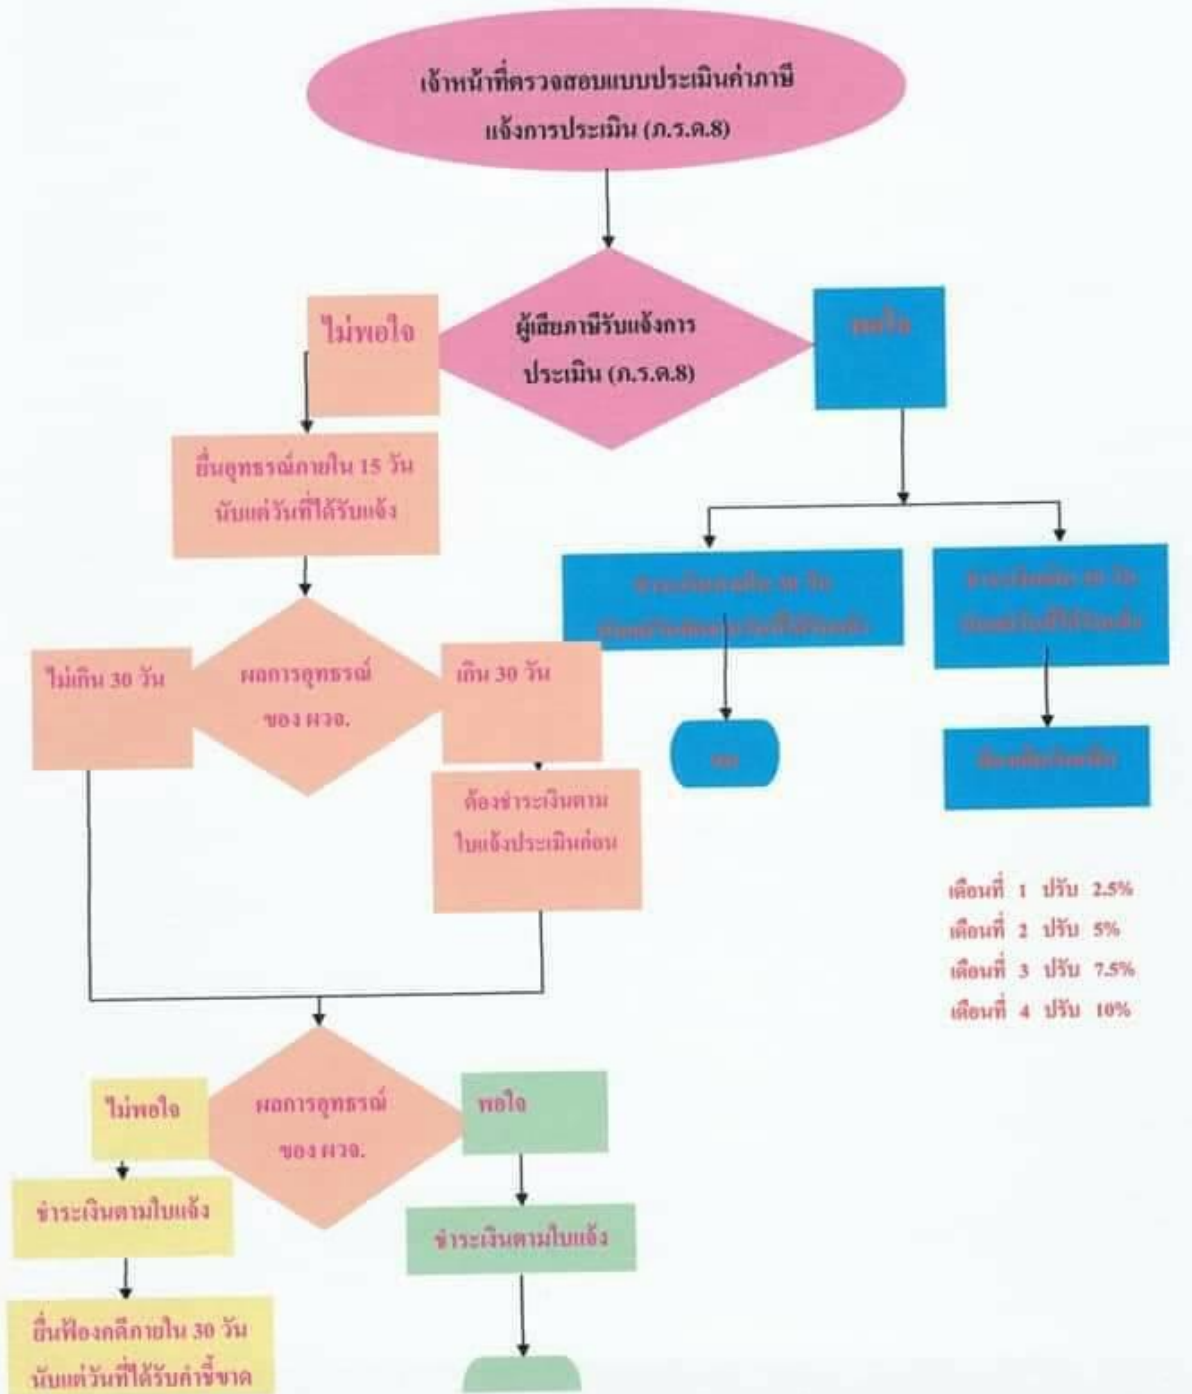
เจ้าหน้าที่ตรวจสอบแบบประเมินค่าภาษี แจ้งการประเมิน (ภ.ร.ด.8)

ผู้เสียภาษีรับแจ้งการประเมิน (ภ.ร.ด.8)

ไม่พอใจ

พอใจ

ยื่นอุทธรณ์ภายใน 15 วัน นับแต่วันที่ได้รับแจ้ง

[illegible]

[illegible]

ผลการอุทธรณ์ ของ ผวจ.

ไม่เกิน 30 วัน

เกิน 30 วัน

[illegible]

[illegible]

ต้องชำระเงินตามใบแจ้งประเมินก่อน

เดือนที่ 1 ปรับ 2.5%
เดือนที่ 2 ปรับ 5%
เดือนที่ 3 ปรับ 7.5%
เดือนที่ 4 ปรับ 10%

ผลการอุทธรณ์ ของ ผวจ.

ไม่พอใจ

พอใจ

ชำระเงินตามใบแจ้ง

ชำระเงินตามใบแจ้ง

ยื่นฟ้องคดีภายใน 30 วัน นับแต่วันที่ได้รับคำชี้ขาด